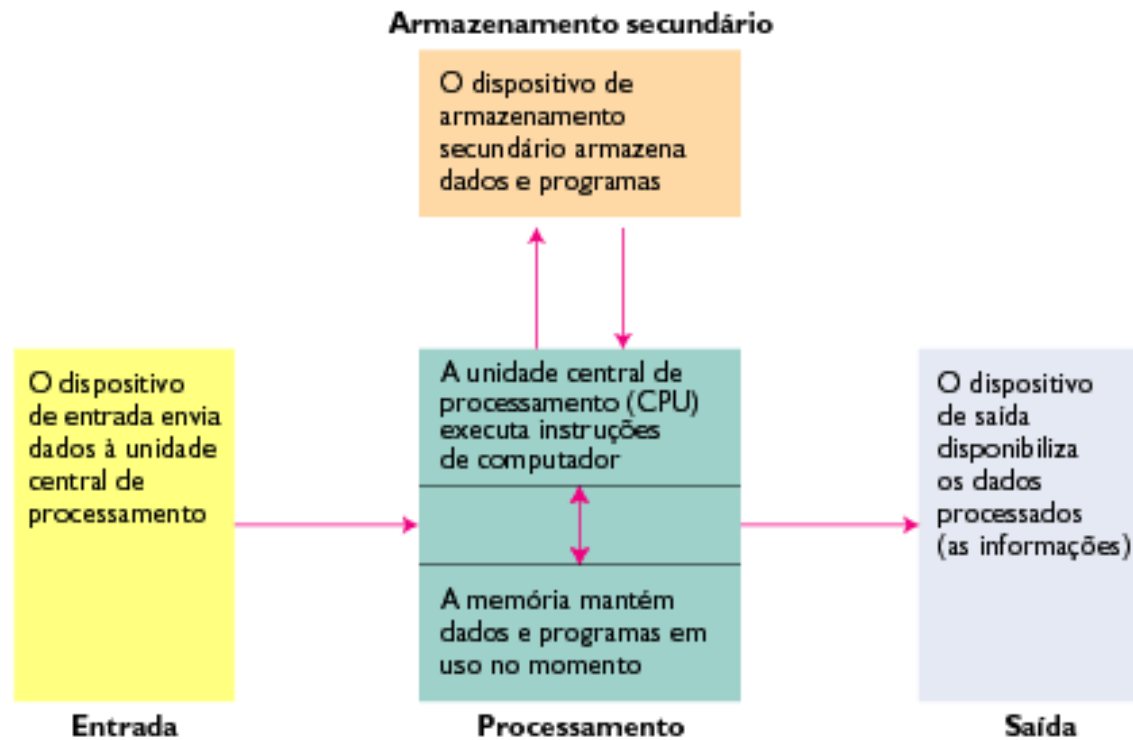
Armazenamento secundário

O dispositivo de armazenamento secundário armazena dados e programas

O dispositivo de entrada envia dados à unidade central de processamento

A unidade central de processamento (CPU) executa instruções de computador

A memória mantém dados e programas em uso no momento

O dispositivo de saída disponibiliza os dados processados (as informações)

Entrada

Processamento

Saída